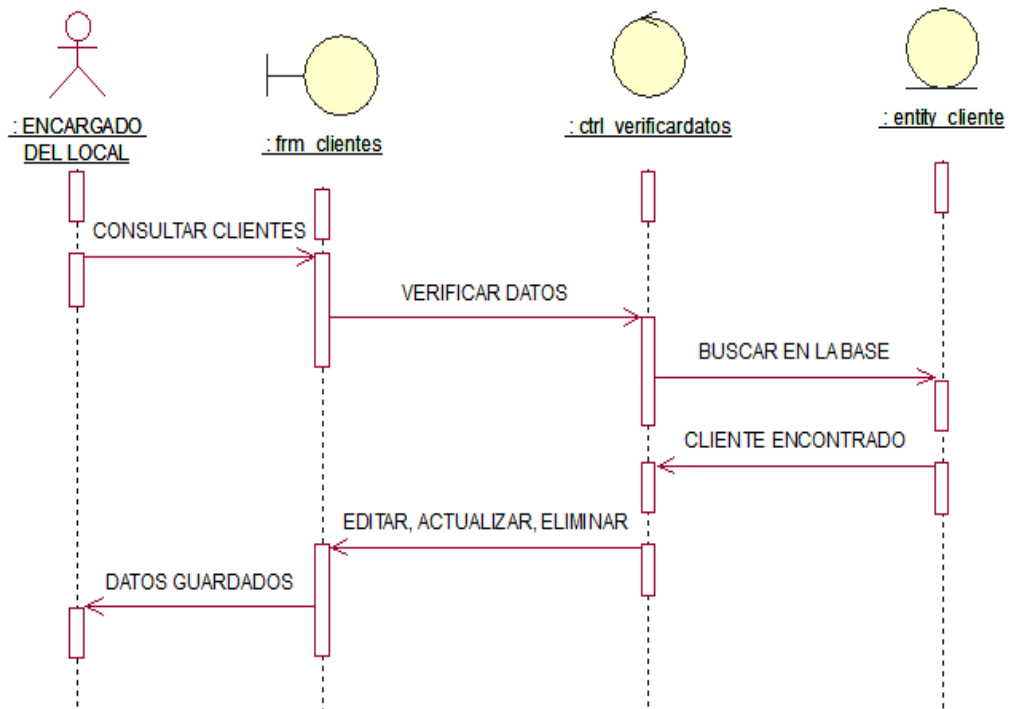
: ENCARGADO DEL LOCAL

: frm_clientes

: ctrl_verificardatos

: entity_cliente

CONSULTAR CLIENTES

VERIFICAR DATOS

BUSCAR EN LA BASE

CLIENTE ENCONTRADO

EDITAR, ACTUALIZAR, ELIMINAR

DATOS GUARDADOS